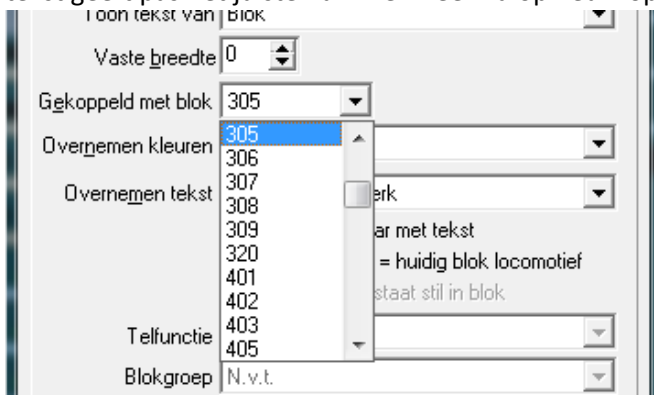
Toon tekst van Blok

Vaste breedte 0

Gekoppeld met blok 305

Overnemen kleuren

Overnemen tekst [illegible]erk

305
306
307
308
309
320
401
402
403
405

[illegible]ar met tekst

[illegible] = huidig blok locomotief

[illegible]staat stil in blok

Telfunctie

Blokgroep N.v.t.